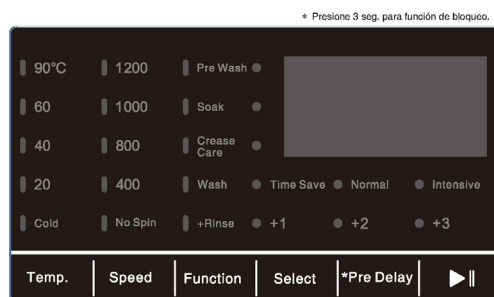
* Presione 3 seg. para función de bloqueo.

90°C
60
40
20
Cold

1200
1000
800
400
No Spin

Pre Wash
Soak
Crease Care
Wash
+Rinse

Time Save
Normal
Intensive
+1
+2
+3

Temp.
Speed
Function
Select
*Pre Delay
▶‖